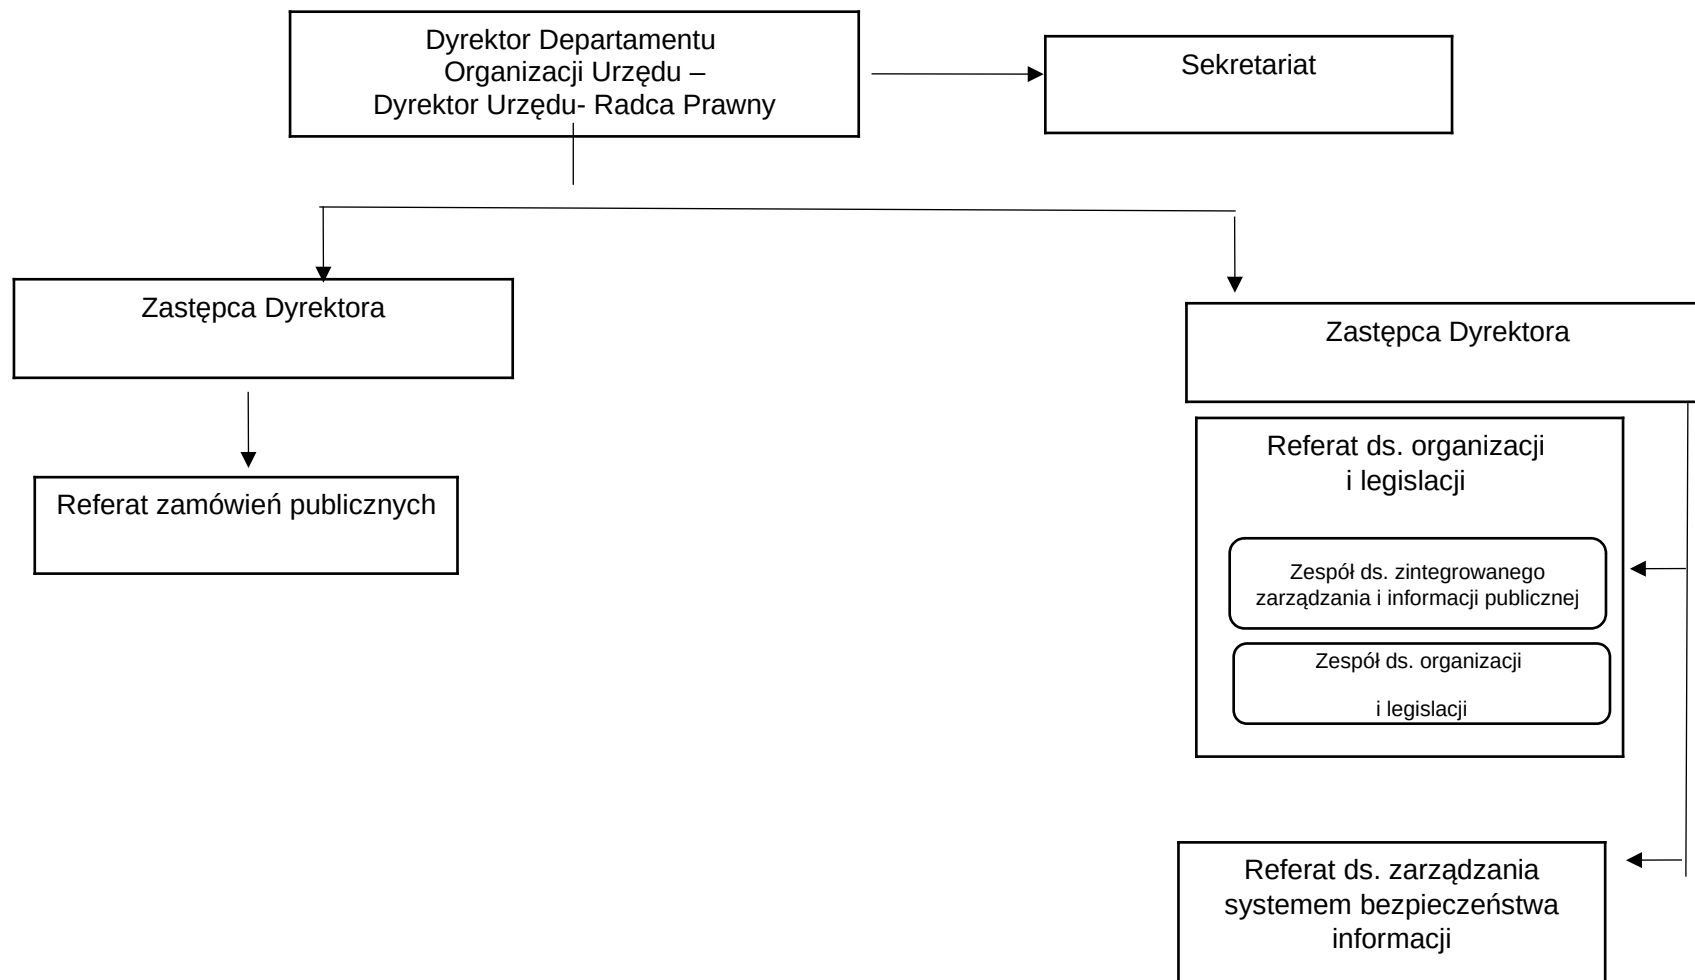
Dyrektor Departamentu Organizacji Urzędu – Dyrektor Urzędu- Radca Prawny

Sekretariat

Zastępca Dyrektora

Zastępca Dyrektora

Referat zamówień publicznych

Referat ds. organizacji i legislacji

Zespół ds. zintegrowanego zarządzania i informacji publicznej

Zespół ds. organizacji

i legislacji

Referat ds. zarządzania systemem bezpieczeństwa informacji